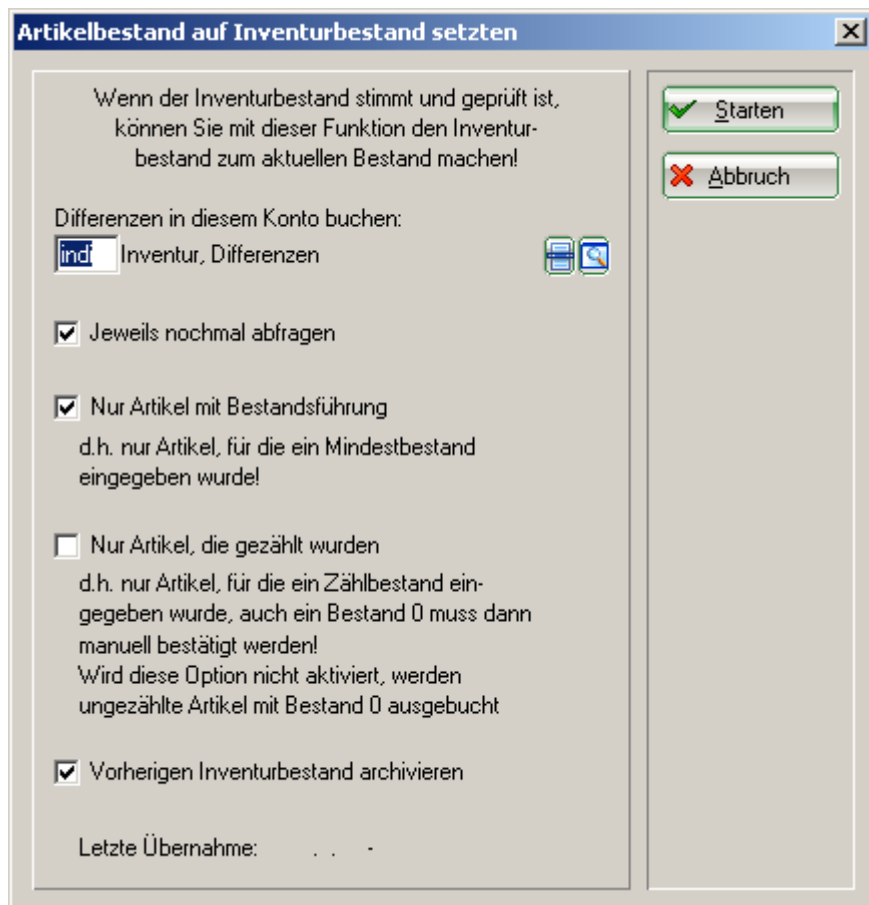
Artikelbestand auf Inventurbestand setzten

Wenn der Inventurbestand stimmt und geprüft ist, können Sie mit dieser Funktion den Inventurbestand zum aktuellen Bestand machen!

Differenzen in diesem Konto buchen:

indf Inventur, Differenzen

Jeweils nochmal abfragen

Nur Artikel mit Bestandsführung

d.h. nur Artikel, für die ein Mindestbestand eingegeben wurde!

Nur Artikel, die gezählt wurden

d.h. nur Artikel, für die ein Zählbestand eingegeben wurde, auch ein Bestand 0 muss dann manuell bestätigt werden!
Wird diese Option nicht aktiviert, werden ungezählte Artikel mit Bestand 0 ausgebucht

Vorherigen Inventurbestand archivieren

Letzte Übernahme: . . -

Starten

Abbruch